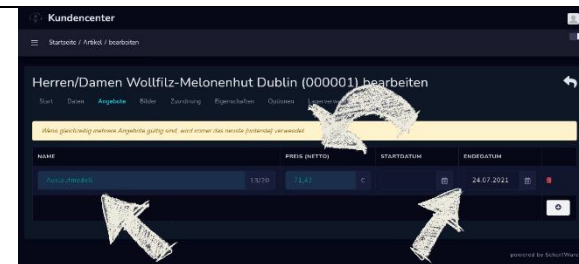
Kundencenter

Startseite / Artikel / bearbeiten

Herren/Damen Wollfilz-Melonenhut Dublin (000001) bearbeiten

Start Daten Angebote Bilder Zuordnung Eigenschaften Optionen Lagerverwaltung

Wenn gleichzeitig mehrere Angebote gültig sind, wird immer das neuste (unterste) verwendet.

| NAME | | PREIS (NETTO) | | STARTDATUM | ENDEDATUM |
|---|---|---|---|---|---|
| Aussteller Angebot | 13/20 | 71,43 | € | | 24.07.2021 |

powered by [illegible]